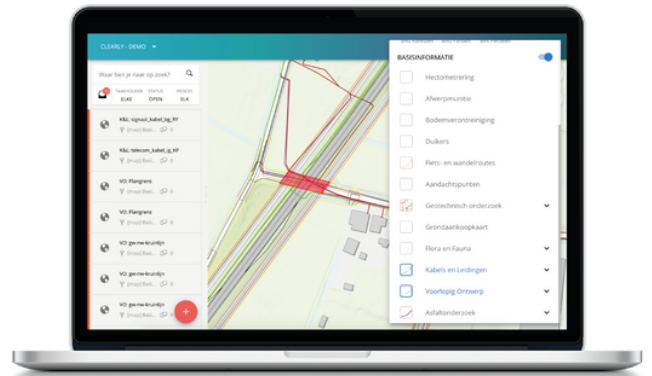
CLEARLY - DEMO

Waar ben je naar op zoek?

TAAKHOUDER ELKE
STATUS OPEN
PROCES ELK

K&L: signaal_kabel_lig_RY
[map] Basi... 0

K&L: telecom_kabel_lig_KP
[map] Basi... 0

VO: Plangrens
[map] Basi... 0

VO: Plangrens
[map] Basi... 0

VO: ge-nw-kruinlijn
[map] Basi... 0

VO: ge-nw-kruinlijn
[map] Basi... 0

VO: ge-nw-kruinlijn
[map] Basi... 0

BASISINFORMATIE

Hectometrering
Afwerpmunitie
Bodemverontreiniging
Duikers
Fiets- en wandelroutes
Aandachtspunten
Geotechnisch onderzoek
Grondaankoopkaart
Flora en Fauna
Kabels en Leidingen
Voorlopig Ontwerp
Asfaltonderzoek